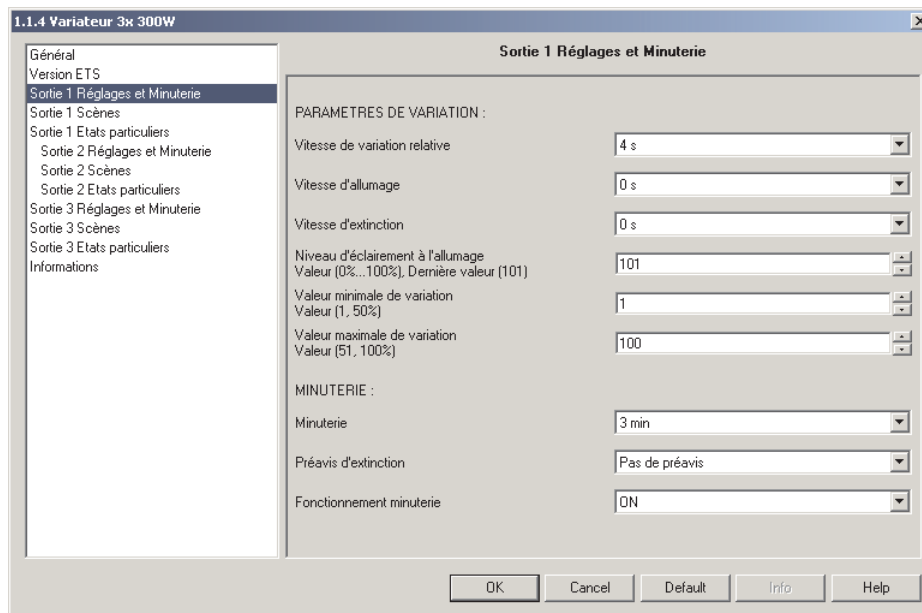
1.1.4 Variateur 3x 300W

X

Général
Version ETS
Sortie 1 Réglages et Minuterie
Sortie 1 Scènes
Sortie 1 Etats particuliers
Sortie 2 Réglages et Minuterie
Sortie 2 Scènes
Sortie 2 Etats particuliers
Sortie 3 Réglages et Minuterie
Sortie 3 Scènes
Sortie 3 Etats particuliers
Informations

Sortie 1 Réglages et Minuterie

PARAMETRES DE VARIATION :

Vitesse de variation relative | 4 s

Vitesse d'allumage | 0 s

Vitesse d'extinction | 0 s

Niveau d'éclairement à l'allumage
Valeur (0%...100%), Dernière valeur (101) | 101

Valeur minimale de variation
Valeur (1, 50%) | 1

Valeur maximale de variation
Valeur (51, 100%) | 100

MINUTERIE :

Minuterie | 3 min

Préavis d'extinction | Pas de préavis

Fonctionnement minuterie | ON

OK | Cancel | Default | Info | Help